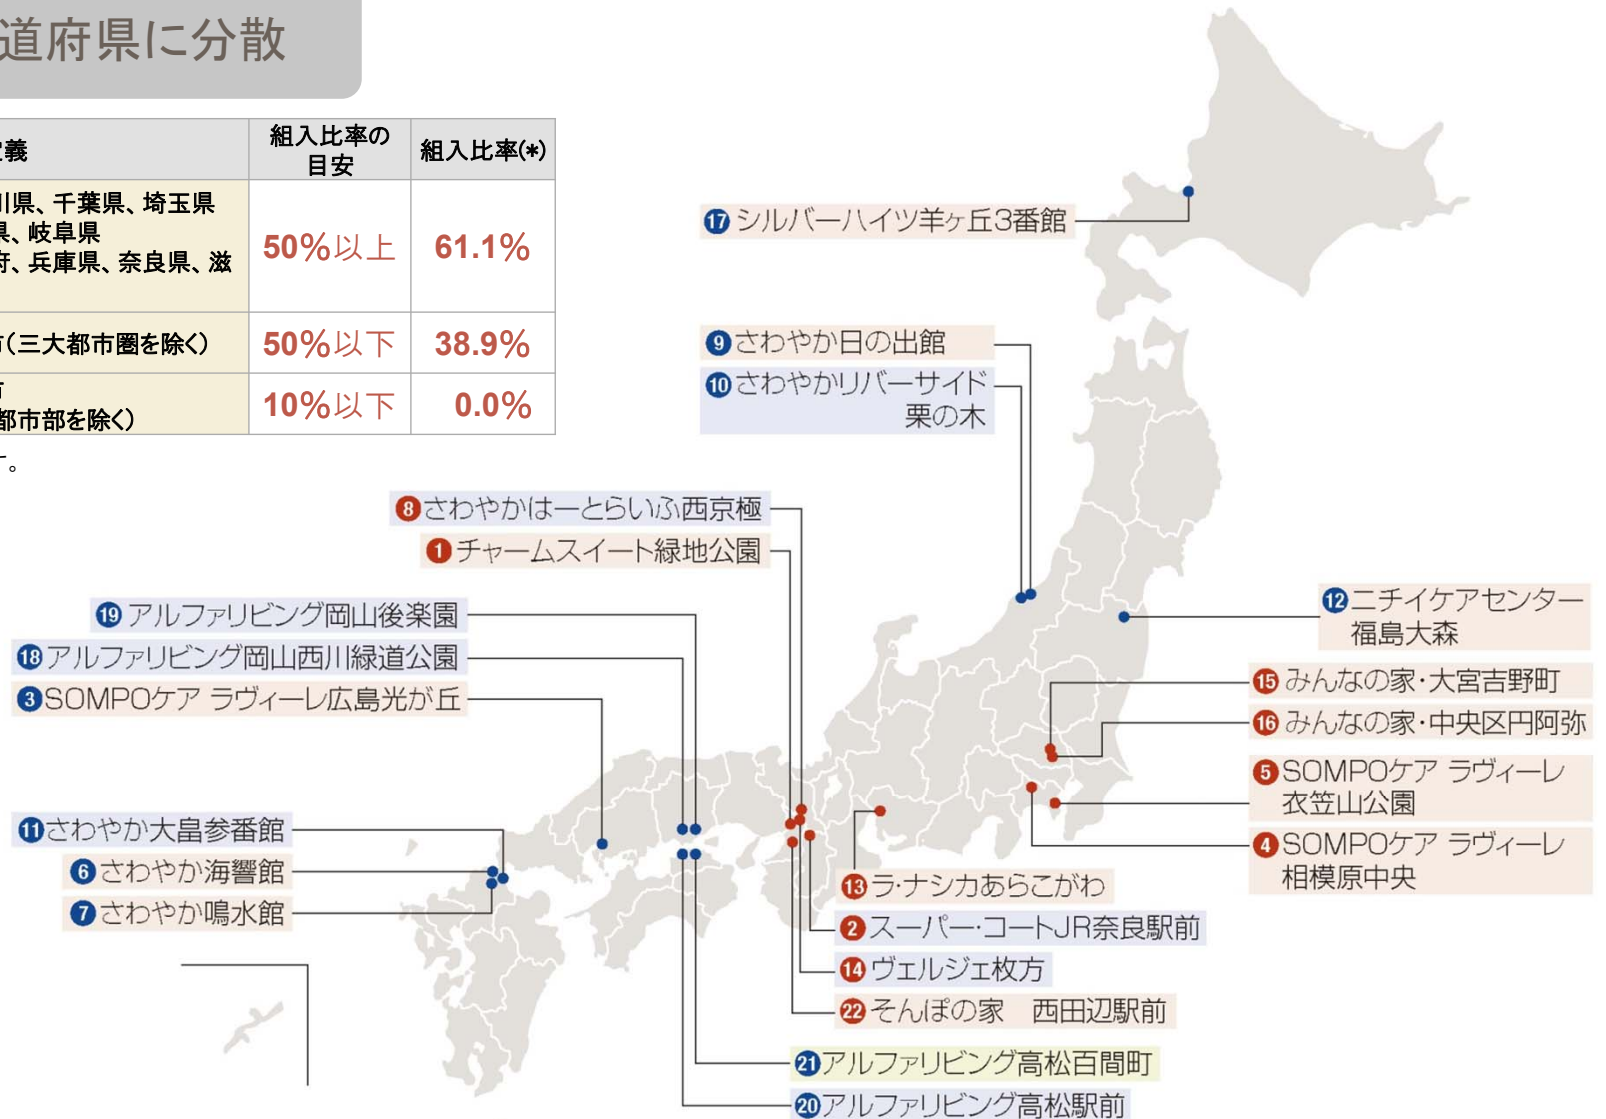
道府県に分散

| 義 | 組入比率の目安 | 組入比率(*) |
|---|---|---|
| 川県、千葉県、埼玉県 県、岐阜県 府、兵庫県、奈良県、滋 | 50%以上 | 61.1% |
| 市(三大都市圏を除く) | 50%以下 | 38.9% |
| 市 都市部を除く) | 10%以下 | 0.0% |

す。

17 シルバーハイツ羊ヶ丘3番館
9 さわやか日の出館
10 さわやかリバーサイド栗の木
8 さわやかはーとらいふ西京極
1 チャームスイート緑地公園
19 アルファリビング岡山後楽園
18 アルファリビング岡山西川緑道公園
3 SOMPOケア ラヴィーレ広島光が丘
11 さわやか大畠参番館
6 さわやか海響館
7 さわやか鳴水館
12 ニチイケアセンター福島大森
15 みんなの家・大宮吉野町
16 みんなの家・中央区円阿弥
5 SOMPOケア ラヴィーレ衣笠山公園
4 SOMPOケア ラヴィーレ相模原中央
13 ラ・ナシカあらこがわ
2 スーパー・コートJR奈良駅前
14 ヴェルジェ枚方
22 そんぽの家 西田辺駅前
21 アルファリビング高松百間町
20 アルファリビング高松駅前